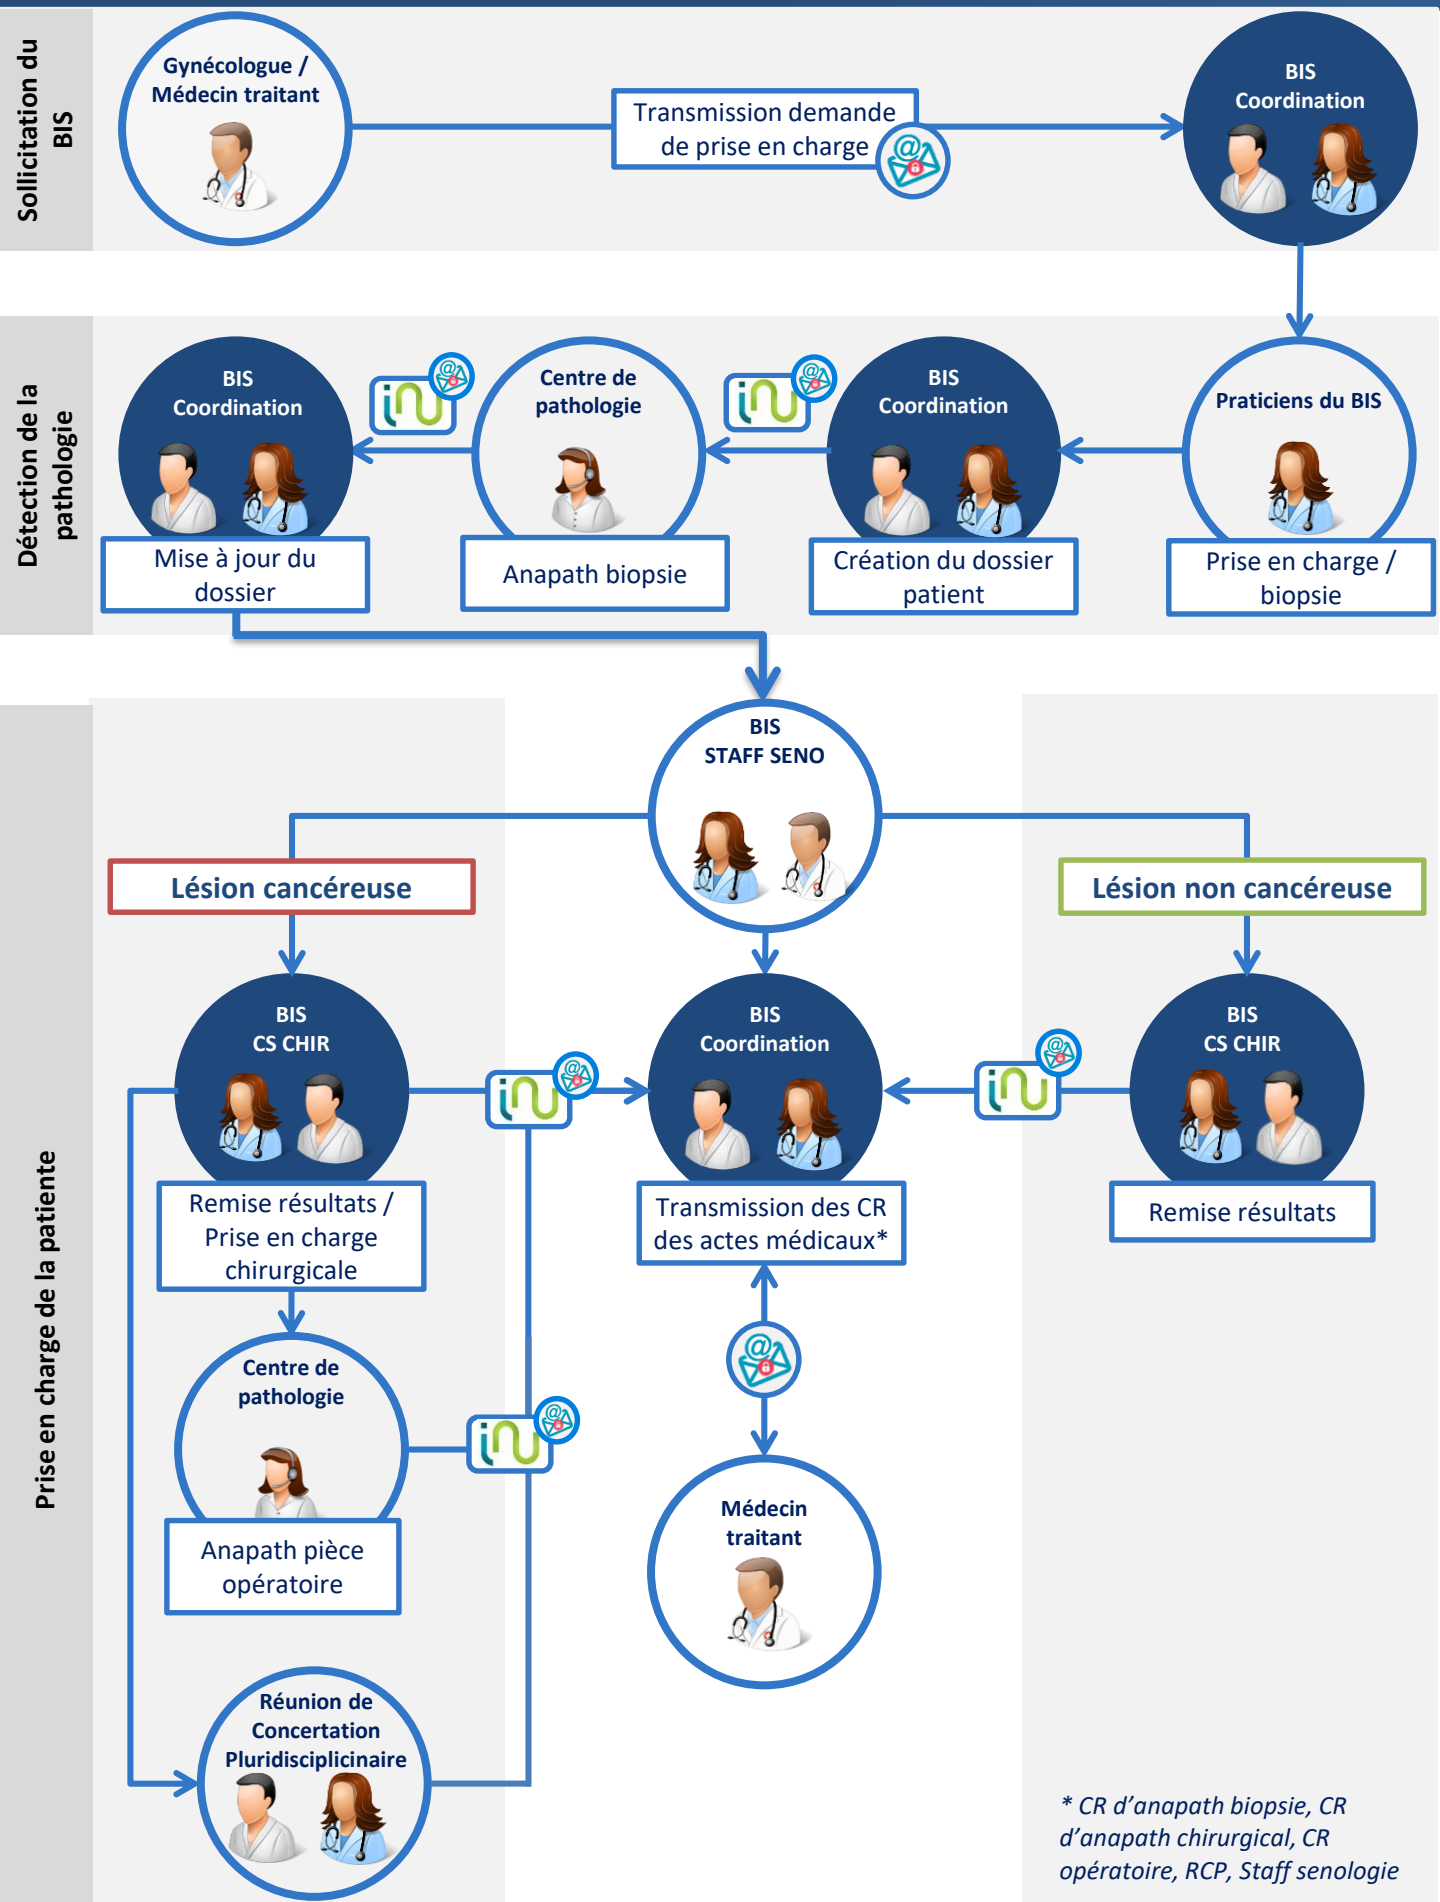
Sollicitation du BIS

Gynécologue / Médecin traitant

Transmission demande de prise en charge

BIS Coordination

Détection de la pathologie

BIS Coordination

Mise à jour du dossier

Centre de pathologie

Anapath biopsie

BIS Coordination

Création du dossier patient

Praticiens du BIS

Prise en charge / biopsie

Prise en charge de la patiente

BIS STAFF SENO

Lésion cancéreuse

Lésion non cancéreuse

BIS CS CHIR

Remise résultats / Prise en charge chirurgicale

BIS Coordination

Transmission des CR des actes médicaux*

BIS CS CHIR

Remise résultats

Centre de pathologie

Anapath pièce opératoire

Médecin traitant

Réunion de Concertation Pluridisciplicinaire

* CR d'anapath biopsie, CR d'anapath chirurgical, CR opératoire, RCP, Staff senologie